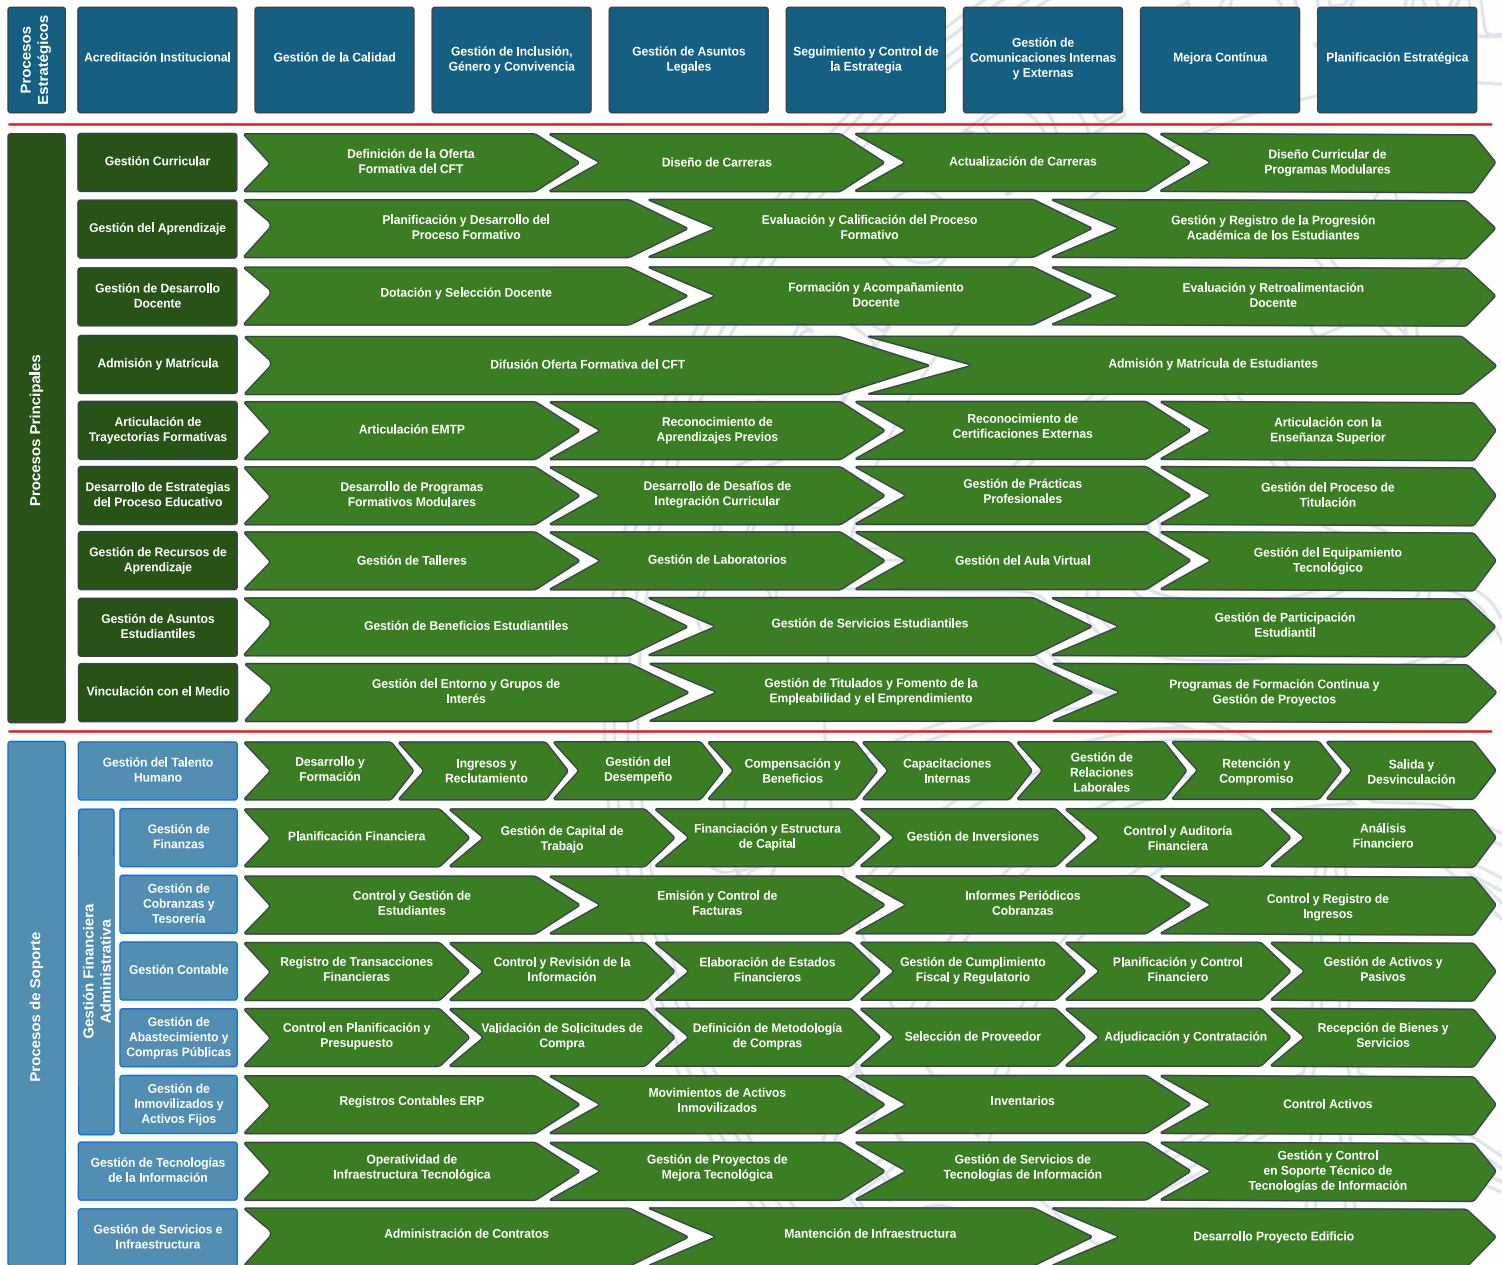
Procesos Estratégicos

Acreditación Institucional

Gestión de la Calidad

Gestión de Inclusión, Género y Convivencia

Gestión de Asuntos Legales

Seguimiento y Control de la Estrategia

Gestión de Comunicaciones Internas y Externas

Mejora Continua

Planificación Estratégica

Procesos Principales

Gestión Curricular

Definición de la Oferta Formativa del CFT

Diseño de Carreras

Actualización de Carreras

Diseño Curricular de Programas Modulares

Gestión del Aprendizaje

Planificación y Desarrollo del Proceso Formativo

Evaluación y Calificación del Proceso Formativo

Gestión y Registro de la Progresión Académica de los Estudiantes

Gestión de Desarrollo Docente

Dotación y Selección Docente

Formación y Acompañamiento Docente

Evaluación y Retroalimentación Docente

Admisión y Matrícula

Difusión Oferta Formativa del CFT

Admisión y Matrícula de Estudiantes

Articulación de Trayectorias Formativas

Articulación EMTP

Reconocimiento de Aprendizajes Previos

Reconocimiento de Certificaciones Externas

Articulación con la Enseñanza Superior

Desarrollo de Estrategias del Proceso Educativo

Desarrollo de Programas Formativos Modulares

Desarrollo de Desafíos de Integración Curricular

Gestión de Prácticas Profesionales

Gestión del Proceso de Titulación

Gestión de Recursos de Aprendizaje

Gestión de Talleres

Gestión de Laboratorios

Gestión del Aula Virtual

Gestión del Equipamiento Tecnológico

Gestión de Asuntos Estudiantiles

Gestión de Beneficios Estudiantiles

Gestión de Servicios Estudiantiles

Gestión de Participación Estudiantil

Vinculación con el Medio

Gestión del Entorno y Grupos de Interés

Gestión de Titulados y Fomento de la Empleabilidad y el Emprendimiento

Programas de Formación Continua y Gestión de Proyectos

Procesos de Soporte

Gestión del Talento Humano

Desarrollo y Formación

Ingresos y Reclutamiento

Gestión del Desempeño

Compensación y Beneficios

Capacitaciones Internas

Gestión de Relaciones Laborales

Retención y Compromiso

Salida y Desvinculación

Gestión Financiera Administrativa

Gestión de Finanzas

Planificación Financiera

Gestión de Capital de Trabajo

Financiación y Estructura de Capital

Gestión de Inversiones

Control y Auditoría Financiera

Análisis Financiero

Gestión de Cobranzas y Tesorería

Control y Gestión de Estudiantes

Emisión y Control de Facturas

Informes Periódicos Cobranzas

Control y Registro de Ingresos

Gestión Contable

Registro de Transacciones Financieras

Control y Revisión de la Información

Elaboración de Estados Financieros

Gestión de Cumplimiento Fiscal y Regulatorio

Planificación y Control Financiero

Gestión de Activos y Pasivos

Gestión de Abastecimiento y Compras Públicas

Control en Planificación y Presupuesto

Validación de Solicitudes de Compra

Definición de Metodología de Compras

Selección de Proveedor

Adjudicación y Contratación

Recepción de Bienes y Servicios

Gestión de Inmovilizados y Activos Fijos

Registros Contables ERP

Movimientos de Activos Inmovilizados

Inventarios

Control Activos

Gestión de Tecnologías de la Información

Operatividad de Infraestructura Tecnológica

Gestión de Proyectos de Mejora Tecnológica

Gestión de Servicios de Tecnologías de Información

Gestión y Control en Soporte Técnico de Tecnologías de Información

Gestión de Servicios e Infraestructura

Administración de Contratos

Mantención de Infraestructura

Desarrollo Proyecto Edificio